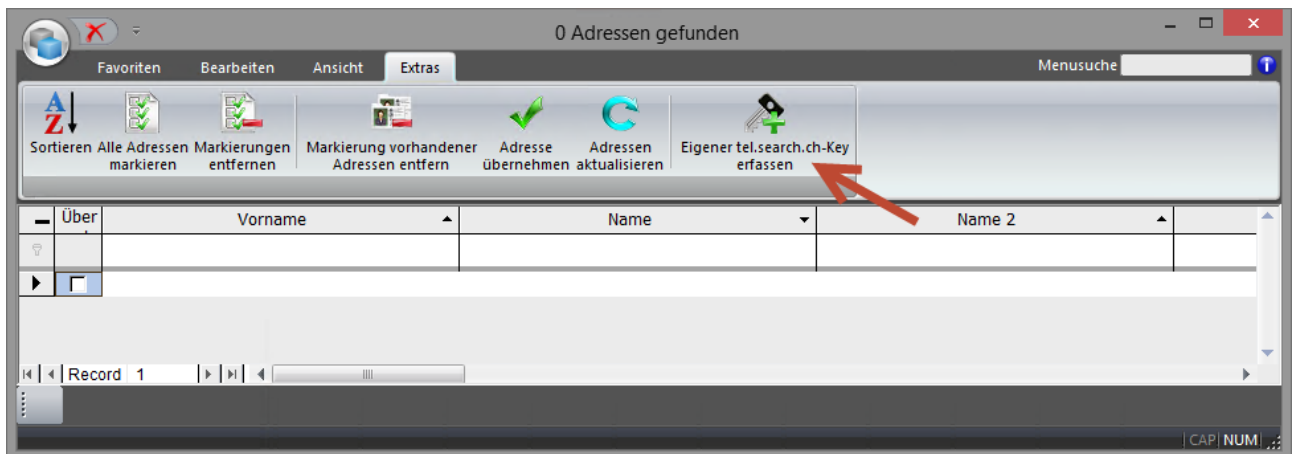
0 Adressen gefunden

Favoriten Bearbeiten Ansicht Extras

Menusuche

Sortieren

Alle Adressen markieren

Markierungen entfernen

Markierung vorhandener Adressen entfern

Adresse übernehmen

Adressen aktualisieren

Eigener tel.search.ch-Key erfassen

| Über | Vorname | Name | Name 2 |
|---|---|---|---|

Record 1

CAP NUM